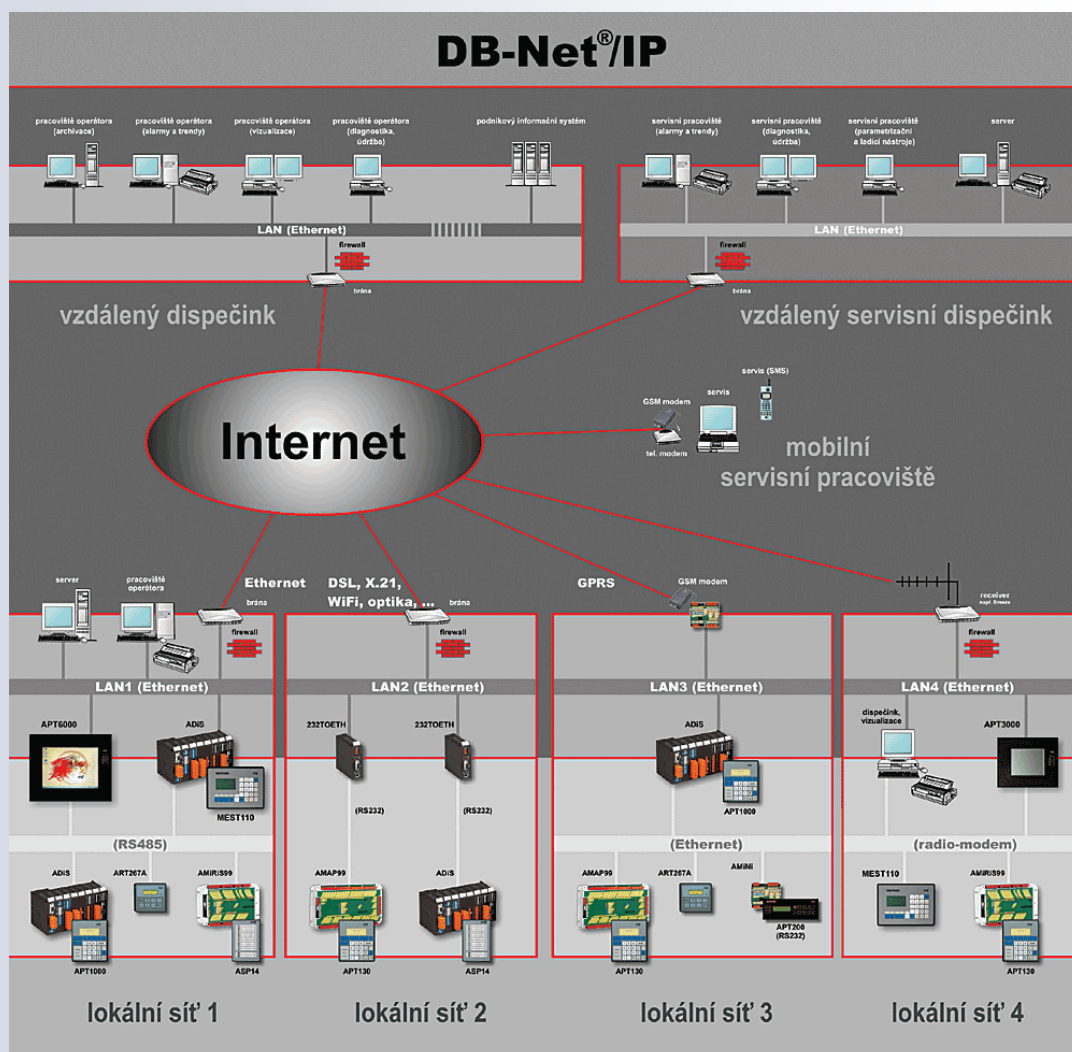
DB-Net®/IP

pracoviště operátora (archivace)
pracoviště operátora (alarmy a trendy)
pracoviště operátora (vizualizace)
pracoviště operátora (diagnostika, údržba)
podnikový informační systém

LAN (Ethernet)
firewall
brána

vzdálený dispečink

servisní pracoviště (alarmy a trendy)
servisní pracoviště (diagnostika, údržba)
servisní pracoviště (parametrizační a ladicí nástroje)
server

LAN (Ethernet)
firewall
brána

vzdálený servisní dispečink

Internet

servis (SMS)
servis
GSM modem
tel. modem

mobilní servisní pracoviště

server
pracoviště operátora
Ethernet
brána
firewall
LAN1 (Ethernet)
APT6000
ADIS
MEST110
(RS485)
ADIS
ART267A
AMiRiS99
APT1000
ASP14

lokální síť 1

DSL, X.21, WiFi, optika, ...
brána
firewall
LAN2 (Ethernet)
232TOETH
232TOETH
(RS232)
(RS232)
AMAP99
ADIS
APT130
ASP14

lokální síť 2

GPRS
GSM modem
LAN3 (Ethernet)
ADIS
APT1000
(Ethernet)
AMAP99
ART267A
AMiNi
APT200 (RS232)
APT130

lokální síť 3

receiver
firewall
LAN4 (Ethernet)
dispečink, vizualizace
APT3000
(radio-modem)
MEST110
AMiRiS99
APT130

lokální síť 4